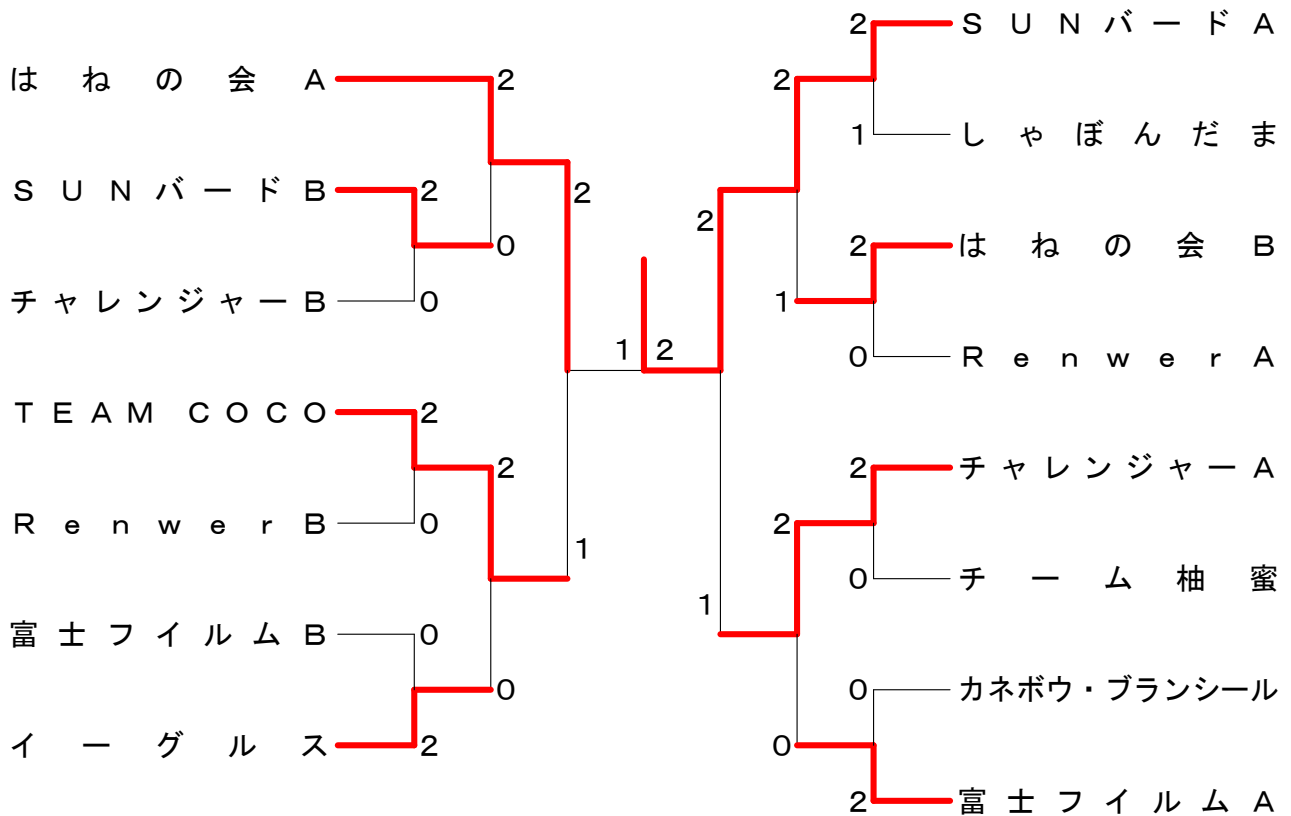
はねの会A
2
SUNバードB
2
0
2
チャレンジャーB
0
TEAM COCO
2
2
RenwerB
0
1
富士フイルムB
0
0
イーグルス
2

1 2

2
SUNバードA
2
1
しゃぼんだま
2
2
はねの会B
1
0
RenwerA
2
チャレンジャーA
2
0
チーム柚蜜
1
0
カネボウ・ブランシール
0
2
富士フイルムA